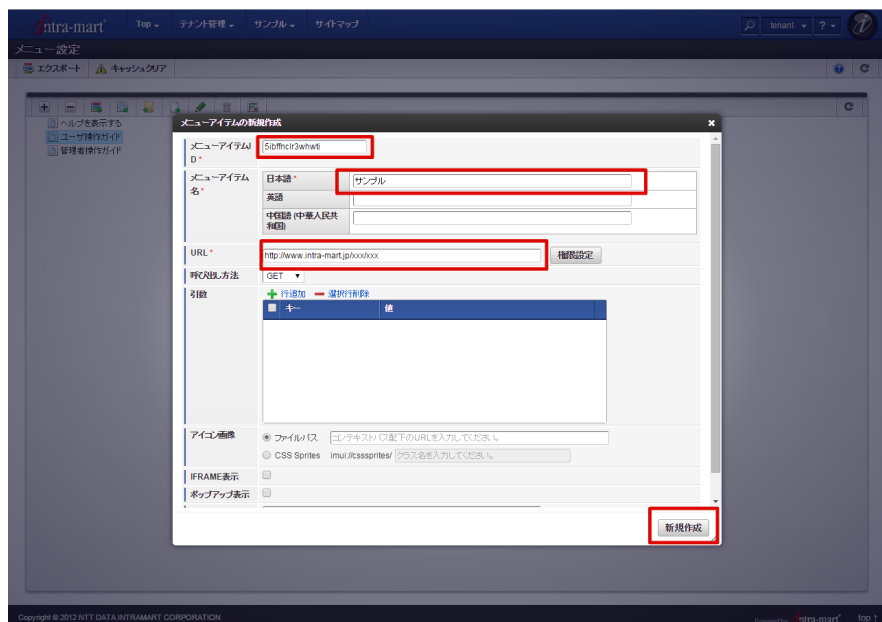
intra-mart Top テナント管理 サンプル サイトマップ tenant ?

メニュー設定

エクスポート キャッシュクリア

ヘルプを表示する
ユーザ操作ガイド
管理者操作ガイド

メニューアイテムの新規作成

| メニューアイテムID * | 5ibffnclr3whwti |
|---|---|
| メニューアイテム名 * | 日本語 * サンプル<br>英語<br>中国語 (中華人民共和国) |
| URL * | http://www.intra-mart.jp/xxx/xxx 権限設定 |
| 呼び出し方法 | GET |
| 引数 | 行追加 選択行削除<br>キー 値 |
| アイコン画像 | ファイルパス コンテキストパス配下のURLを入力してください。<br>CSS Sprites imui://cssprites/ クラス名を入力してください。 |
| IFRAME表示 | |
| ポップアップ表示 | |

新規作成

Copyright © 2012 NTT DATA INTRAMART CORPORATION Powered by intra-mart top ↑